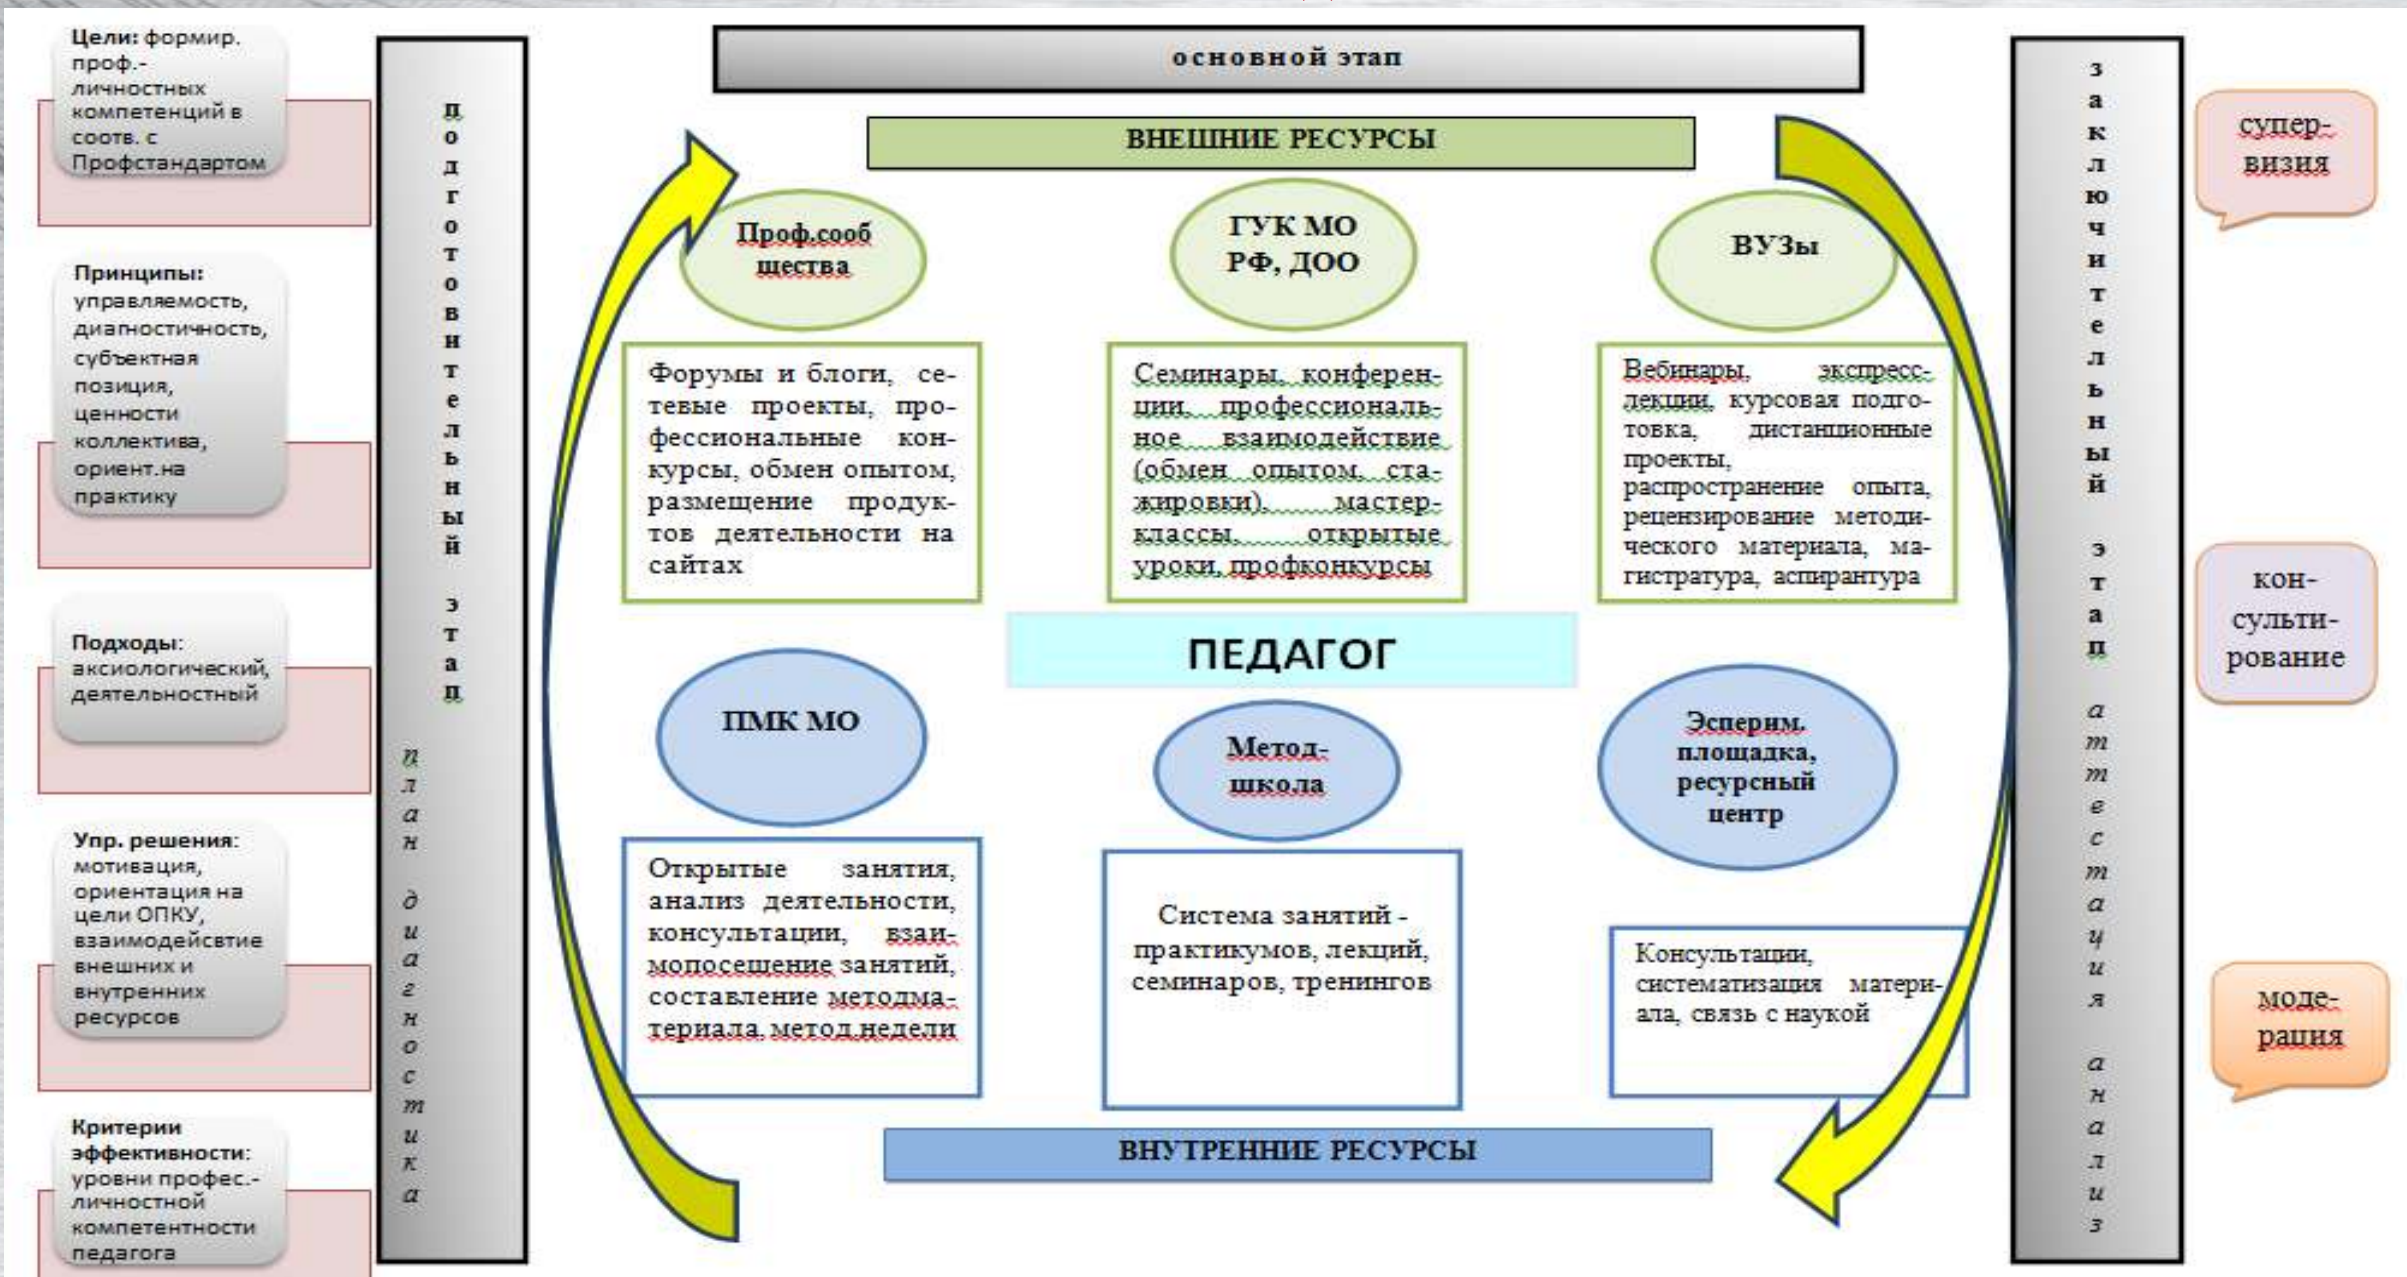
Цели: формир. проф.-личностных компетенций в соотв. с Профстандартом

Принципы: управляемость, диагностичность, субъектная позиция, ценности коллектива, ориент.на практику

Подходы: аксиологический, деятельностный

Упр. решения: мотивация, ориентация на цели ОПКУ, взаимодейсвтие внешних и внутренних ресурсов

Критерии эффективности: уровни профес.-личностной компетентности педагога

подготовительный этап

план диагностика

основной этап

ВНЕШНИЕ РЕСУРСЫ

Проф.сообщества

ГУК МО РФ, ДОО

ВУЗы

Форумы и блоги, сетевые проекты, профессиональные конкурсы, обмен опытом, размещение продуктов деятельности на сайтах

Семинары, конференции, профессиональное взаимодействие (обмен опытом, стажировки), мастер-классы, открытые уроки, профконкурсы

Вебинары, экспресс-лекции, курсовая подготовка, дистанционные проекты, распространение опыта, рецензирование методического материала, магистратура, аспирантура

ПЕДАГОГ

ПМК МО

Метод-школа

Эсперим. площадка, ресурсный центр

Открытые занятия, анализ деятельности, консультации, взаимопосещение занятий, составление методматериала, метод.недели

Система занятий - практикумов, лекций, семинаров, тренингов

Консультации, систематизация материала, связь с наукой

ВНУТРЕННИЕ РЕСУРСЫ

заключительный этап

аттестация анализ

супер-визия

кон-сульти-рование

моде-рация